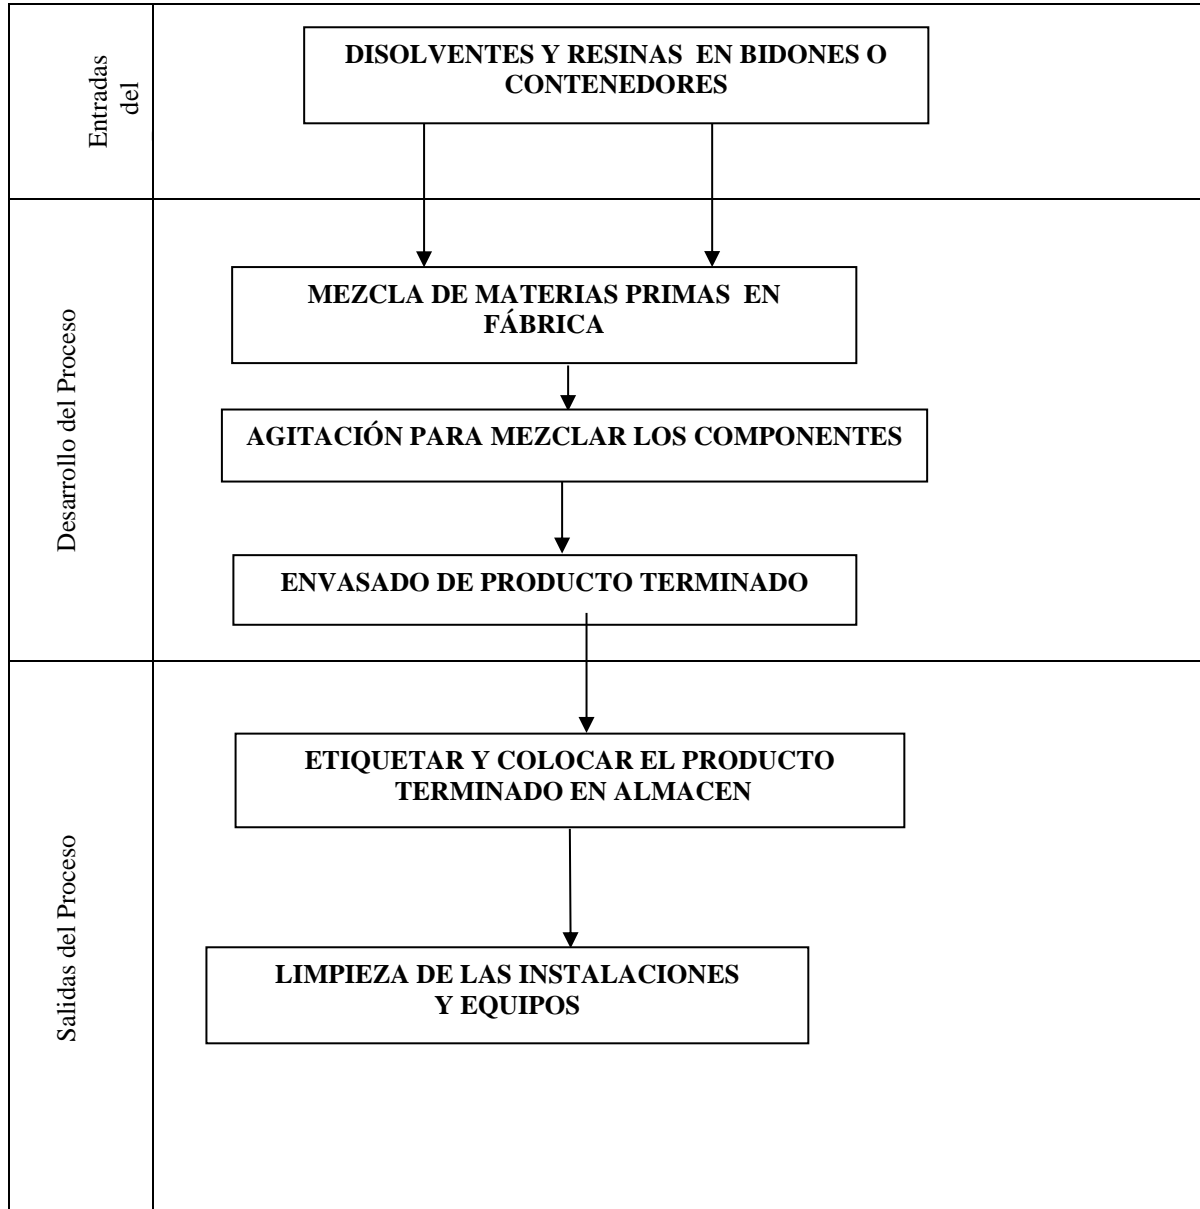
Entradas del

DISOLVENTES Y RESINAS EN BIDONES O CONTENEDORES

Desarrollo del Proceso

MEZCLA DE MATERIAS PRIMAS EN FÁBRICA

AGITACIÓN PARA MEZCLAR LOS COMPONENTES

ENVASADO DE PRODUCTO TERMINADO

Salidas del Proceso

ETIQUETAR Y COLOCAR EL PRODUCTO TERMINADO EN ALMACEN

LIMPIEZA DE LAS INSTALACIONES Y EQUIPOS